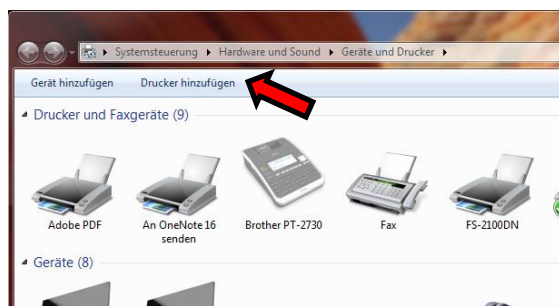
▸ Systemsteuerung ▸ Hardware und Sound ▸ Geräte und Drucker ▸

Gerät hinzufügen    Drucker hinzufügen

Drucker und Faxgeräte (9)

Adobe PDF
An OneNote 16 senden
Brother PT-2730
Fax
FS-2100DN

Geräte (8)